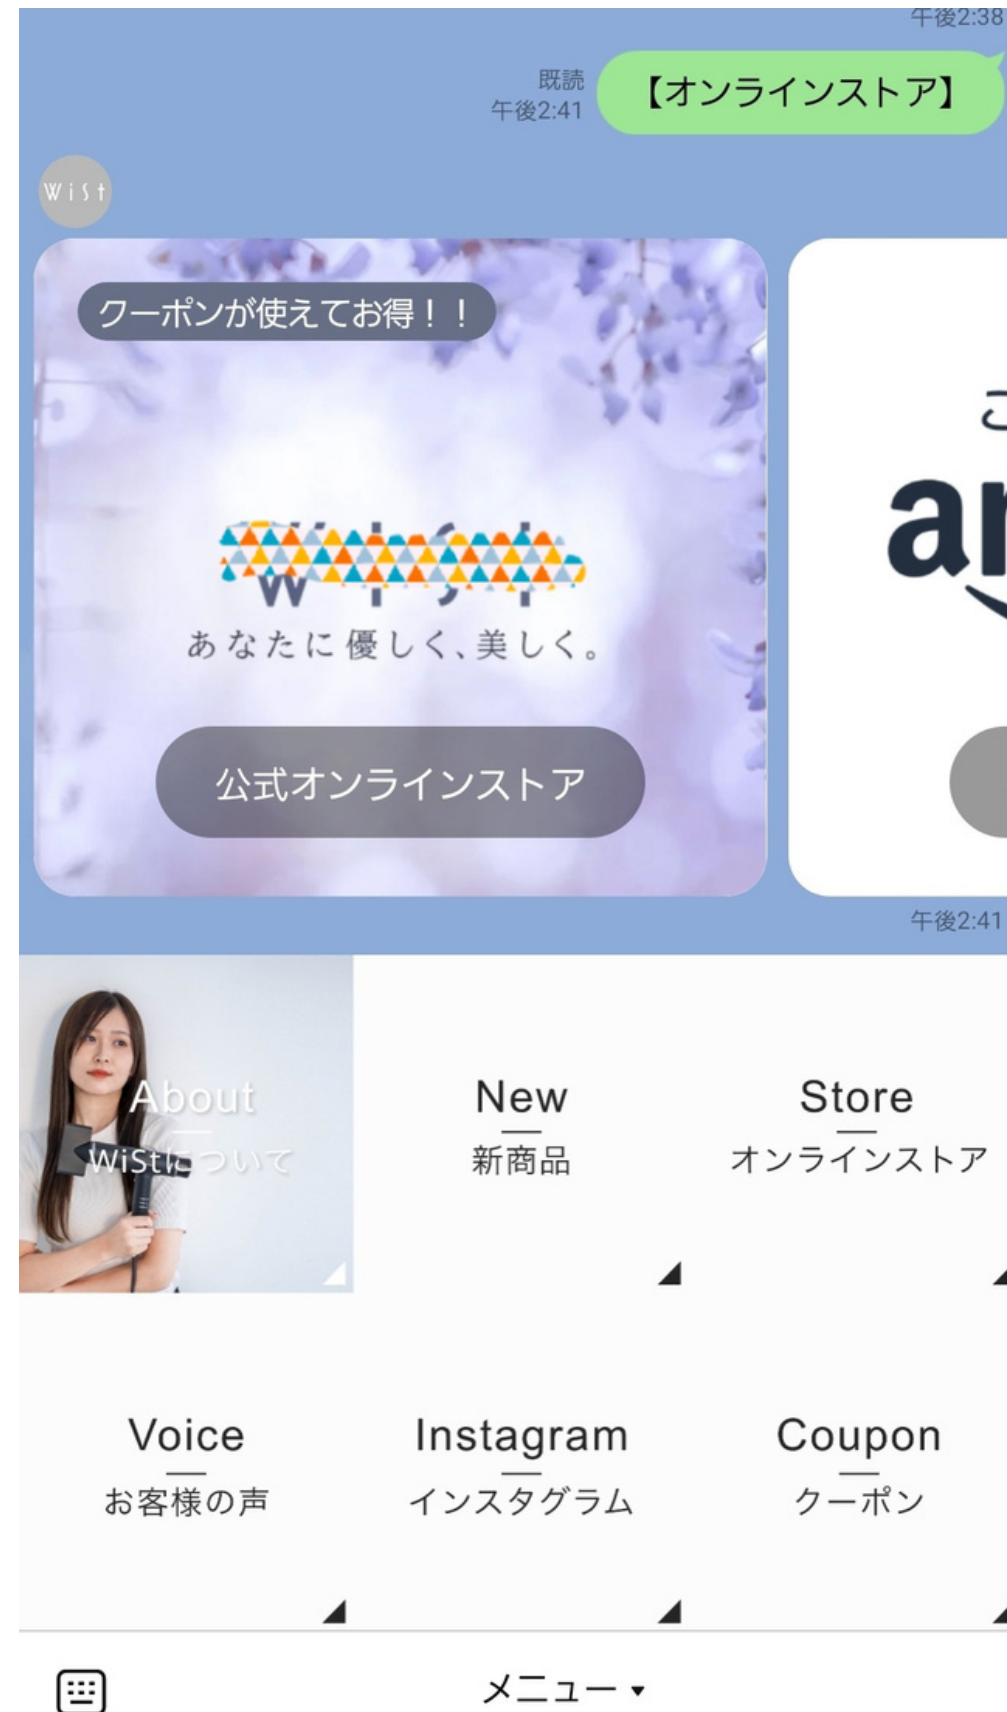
午後2:38

既読
午後2:41

【オンラインストア】

WiSt

クーポンが使えてお得！！

WiSt

あなたに優しく、美しく。

公式オンラインストア

こ

a

午後2:41

About
WiStについて

New
新商品

Store
オンラインストア

Voice
お客様の声

Instagram
インスタグラム

Coupon
クーポン

メニュー ▾